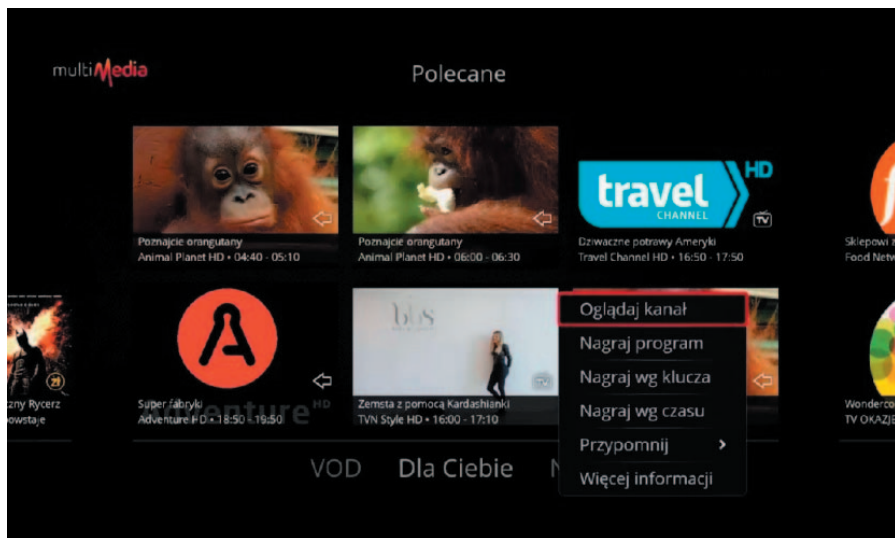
multiMedia

Polecane

Poznajcie orangutany
Animal Planet HD • 04:40 - 05:10

Poznajcie orangutany
Animal Planet HD • 06:00 - 06:30

travel CHANNEL HD

Dziwaczne potrawy Ameryki
Travel Channel HD • 16:50 - 17:50

Sklepowi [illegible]
Food Netw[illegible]

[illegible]zny Rycerz
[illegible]powstaje

Adventure HD

Super fabryki
Adventure HD • 18:50 - 19:50

Zemsta z pomocą Kardashianki
TVN Style HD • 16:00 - 17:10

Oglądaj kanał
Nagraj program
Nagraj wg klucza
Nagraj wg czasu
Przypomnij
Więcej informacji

Wonderco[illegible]
TV OKAZJE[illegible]

VOD Dla Ciebie N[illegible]